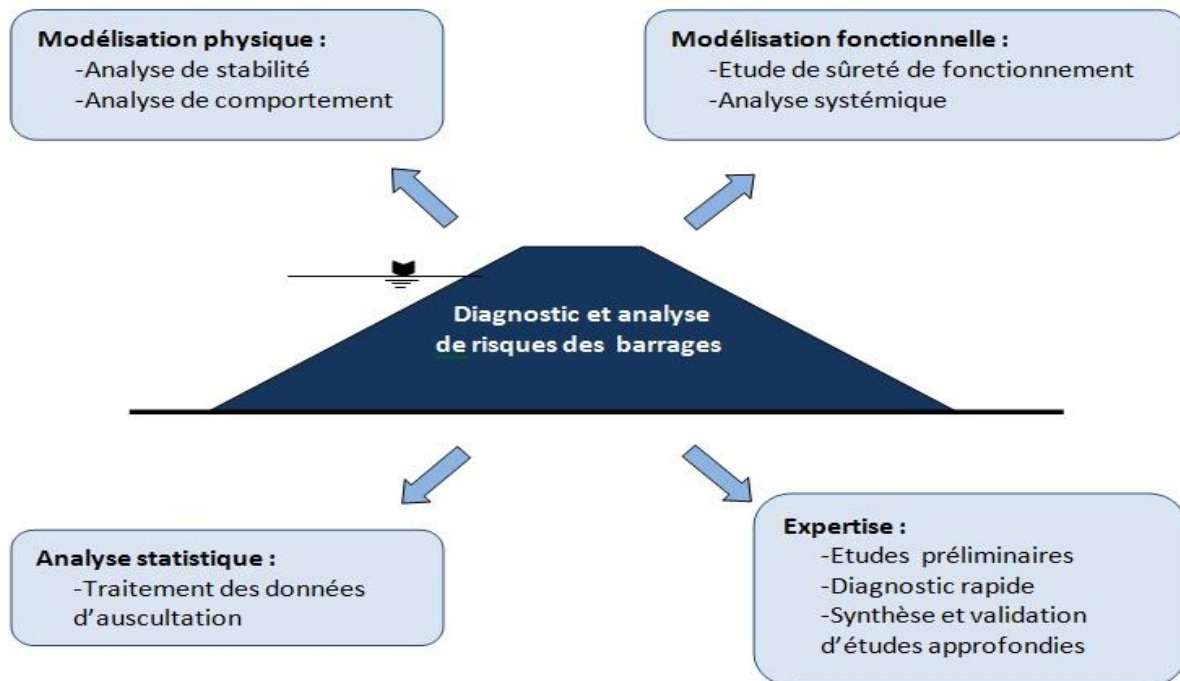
Modélisation physique :
-Analyse de stabilité
-Analyse de comportement

Modélisation fonctionnelle :
-Etude de sûreté de fonctionnement
-Analyse systémique

Diagnostic et analyse de risques des barrages

Analyse statistique :
-Traitement des données d'auscultation

Expertise :
-Etudes préliminaires
-Diagnostic rapide
-Synthèse et validation d'études approfondies